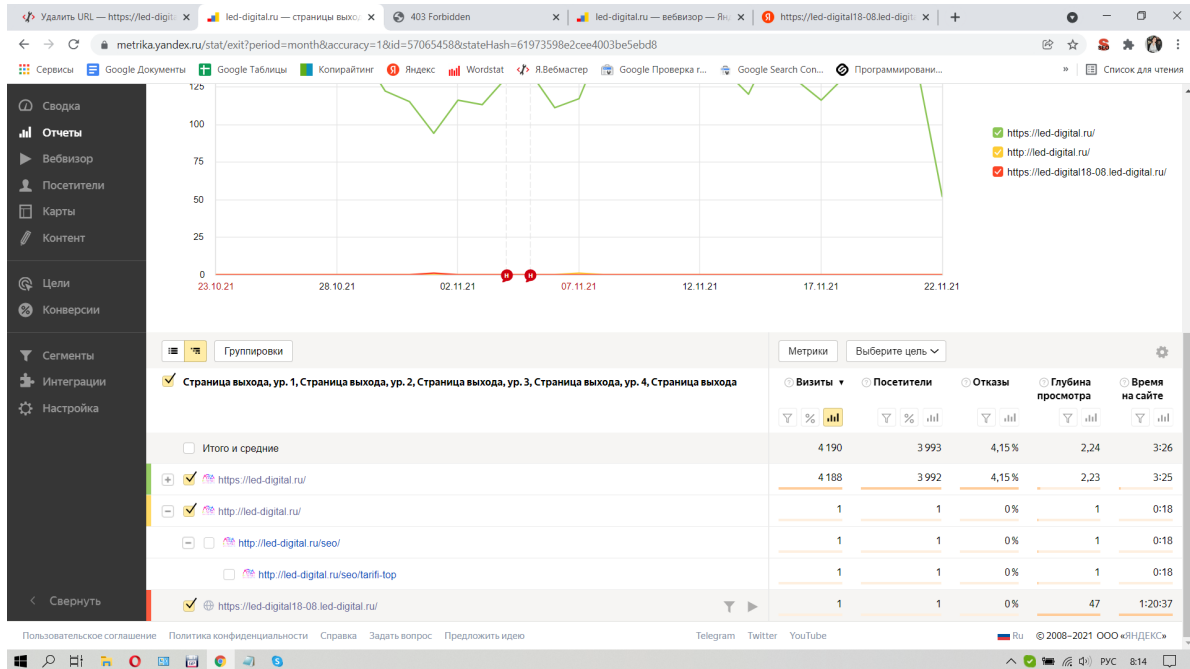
Удалить URL — https://led-digit ×
led-digital.ru — страницы выхо ×
403 Forbidden ×
led-digital.ru — вебвизор — Ян ×
https://led-digital18-08.led-digit ×
+

metrika.yandex.ru/stat/exit?period=month&accuracy=1&id=57065458&stateHash=61973598e2cee4003be5ebd8

Сервисы Google Документы Google Таблицы Копирайтинг Яндекс Wordstat Я.Вебмастер Google Проверка г... Google Search Con... Программировани... » Список для чтения

Сводка
Отчеты
Вебвизор
Посетители
Карты
Контент
Цели
Конверсии
Сегменты
Интеграции
Настройка
Свернуть

125
100
75
50
25
0
23.10.21 28.10.21 02.11.21 07.11.21 12.11.21 17.11.21 22.11.21

https://led-digital.ru/
http://led-digital.ru/
https://led-digital18-08.led-digital.ru/

Группировки
Метрики
Выберите цель

Страница выхода, ур. 1, Страница выхода, ур. 2, Страница выхода, ур. 3, Страница выхода, ур. 4, Страница выхода

| | Визиты | Посетители | Отказы | Глубина просмотра | Время на сайте |
|---|---|---|---|---|---|
| Итого и средние | 4 190 | 3 993 | 4,15 % | 2,24 | 3:26 |
| https://led-digital.ru/ | 4 188 | 3 992 | 4,15 % | 2,23 | 3:25 |
| http://led-digital.ru/ | 1 | 1 | 0 % | 1 | 0:18 |
| http://led-digital.ru/seo/ | 1 | 1 | 0 % | 1 | 0:18 |
| http://led-digital.ru/seo/tarifi-top | 1 | 1 | 0 % | 1 | 0:18 |
| https://led-digital18-08.led-digital.ru/ | 1 | 1 | 0 % | 47 | 1:20:37 |

Пользовательское соглашение Политика конфиденциальности Справка Задать вопрос Предложить идею Telegram Twitter YouTube Ru © 2008—2021 ООО «ЯНДЕКС»

РУС 8:14